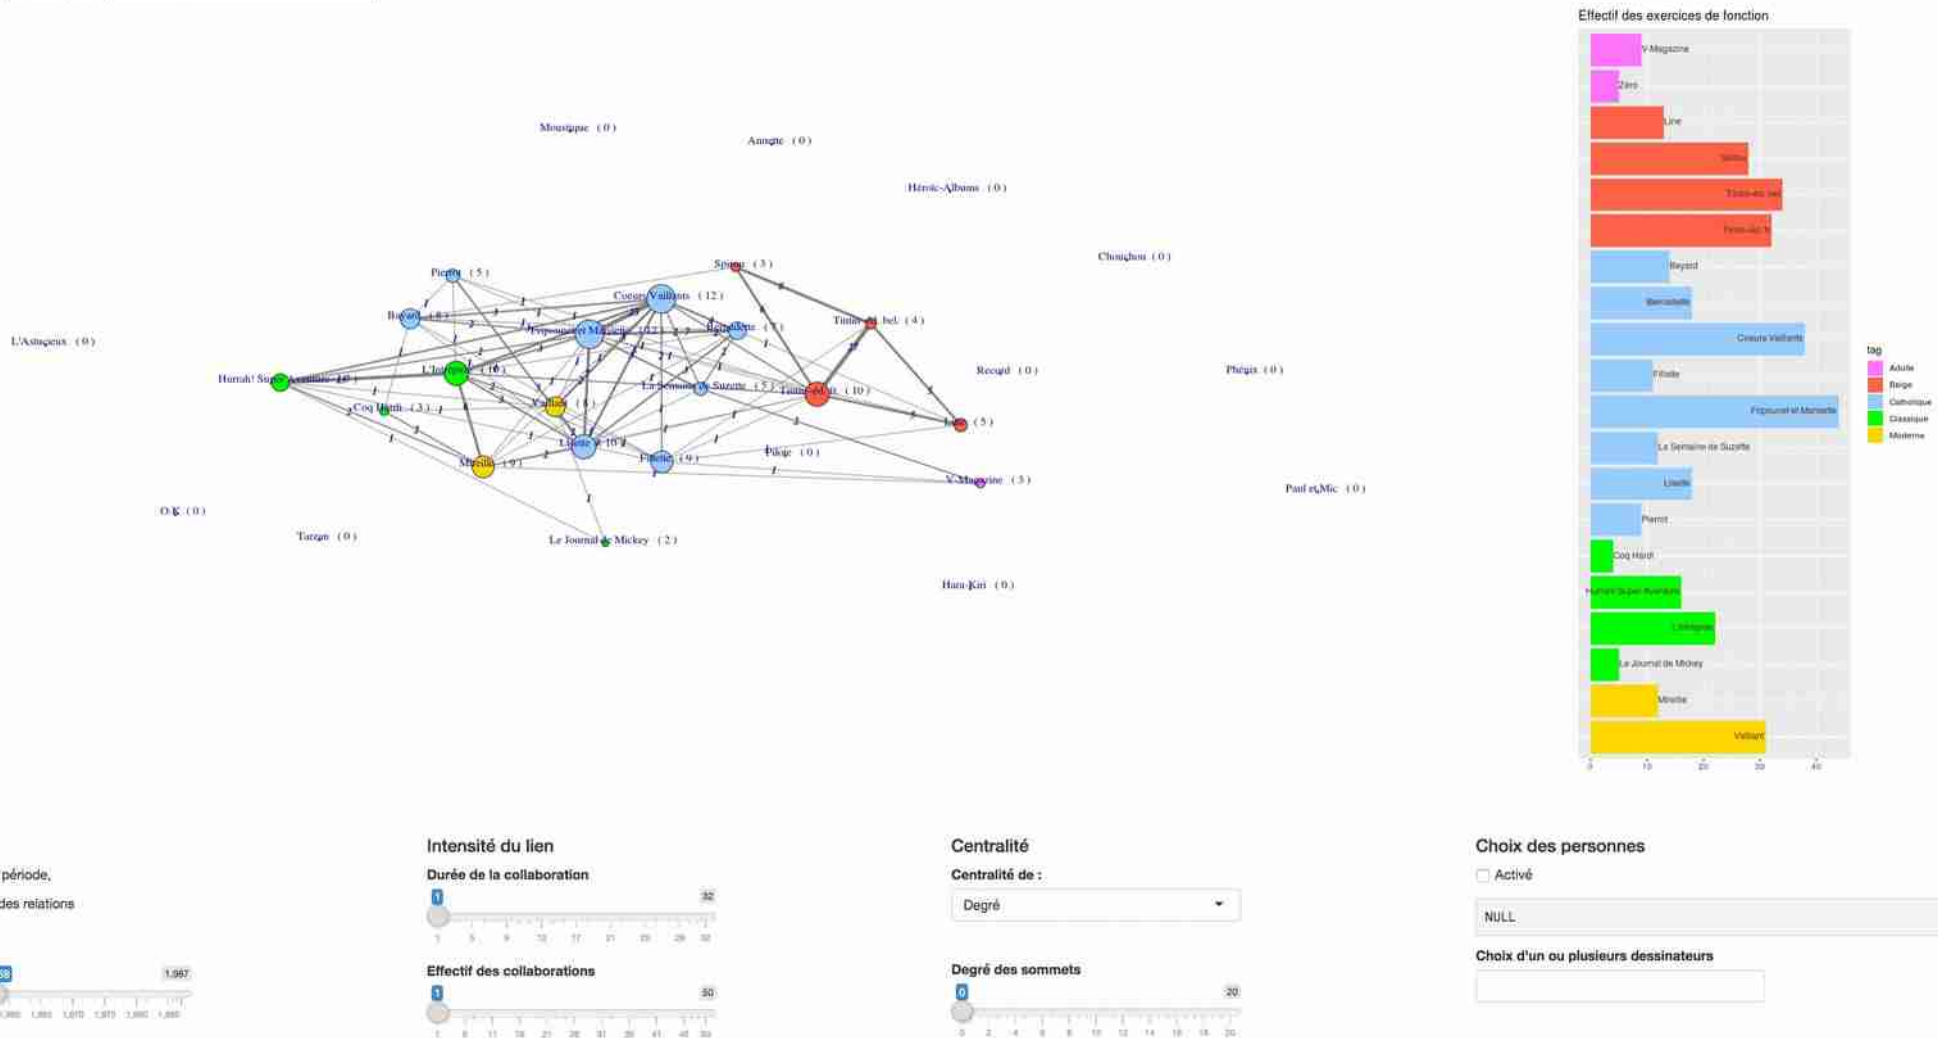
Moustique (0)
Annette (0)
Héroïc-Albums (0)
Chouchou (0)
Spirou (3)
Pierrot (5)
Cœurs Vaillants (12)
Bayard (8)
Fripounet et Marisette (12)
Bernadette (5)
Tintin (4)
L'Astucieux (0)
Record (0)
Phénix (0)
Hurrah! Super Aventures (10)
L'Intrépide (10)
La Semaine de Suzette (5)
Tintin (10)
Coq Hardi (3)
Vaillant (8)
(5)
Lisette (10)
Fillette (9)
Pilote (0)
Mireille (9)
V-Magazine (3)
Paul et Mic (0)
O.K (0)
Tarzan (0)
Le Journal de Mickey (2)
Hara-Kiri (0)

Effectif des exercices de fonction
V-Magazine
Zéro
Line
Spirou
Tintin
Tintin
Bayard
Bernadette
Cœurs Vaillants
Fillette
Fripounet et Marisette
La Semaine de Suzette
Lisette
Pierrot
Coq Hardi
Hurrah! Super Aventures
L'Intrépide
Le Journal de Mickey
Mireille
Vaillant
0 10 20 30 40

tag
Adulte
Belge
Catholique
Classique
Moderne

période,
des relations
1,987

Intensité du lien
Durée de la collaboration
1 32
Effectif des collaborations
1 50

Centralité
Centralité de :
Degré
Degré des sommets
0 20

Choix des personnes
Activé
NULL
Choix d'un ou plusieurs dessinateurs